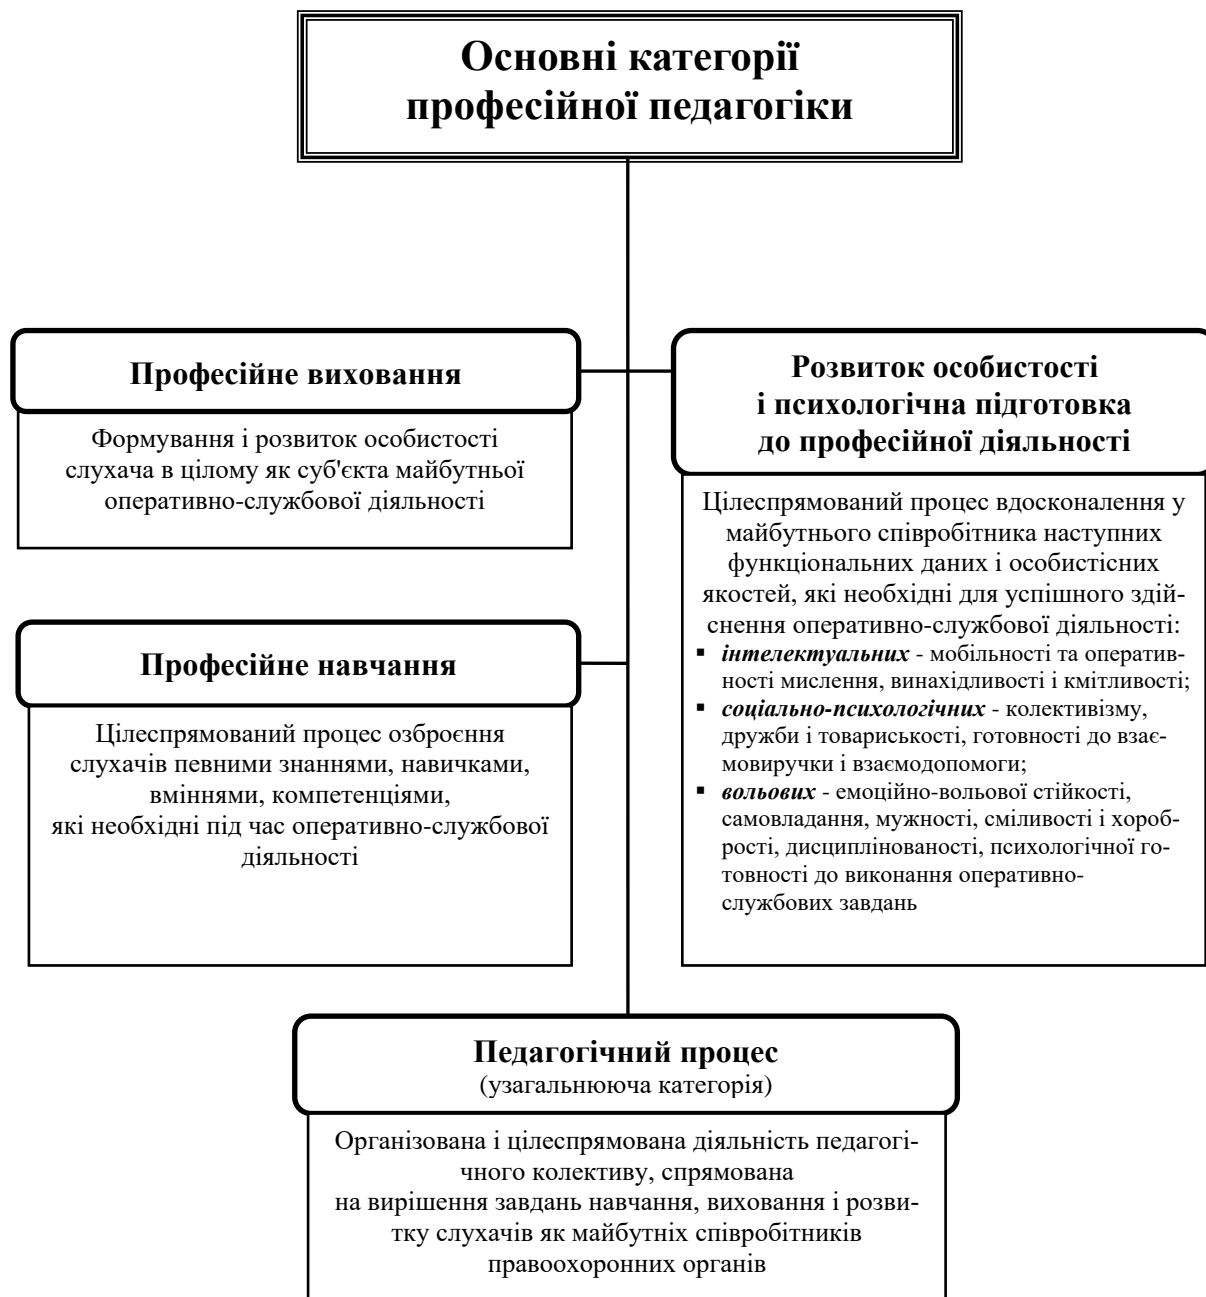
Основні категорії професійної педагогіки

Професійне виховання

Формування і розвиток особистості слухача в цілому як суб'єкта майбутньої оперативно-службової діяльності

Розвиток особистості і психологічна підготовка до професійної діяльності

Цілеспрямований процес вдосконалення у майбутнього співробітника наступних функціональних даних і особистісних якостей, які необхідні для успішного здійснення оперативно-службової діяльності:
- *інтелектуальних* - мобільності та оперативності мислення, винахідливості і кмітливості;
- *соціально-психологічних* - колективізму, дружби і товариськості, готовності до взаємовиручки і взаємодопомоги;
- *вольових* - емоційно-вольової стійкості, самовладання, мужності, сміливості і хоробрості, дисциплінованості, психологічної готовності до виконання оперативно-службових завдань

Професійне навчання

Цілеспрямований процес озброєння слухачів певними знаннями, навичками, вміннями, компетенціями, які необхідні під час оперативно-службової діяльності

Педагогічний процес
(узагальнююча категорія)

Організована і цілеспрямована діяльність педагогічного колективу, спрямована на вирішення завдань навчання, виховання і розвитку слухачів як майбутніх співробітників правоохоронних органів